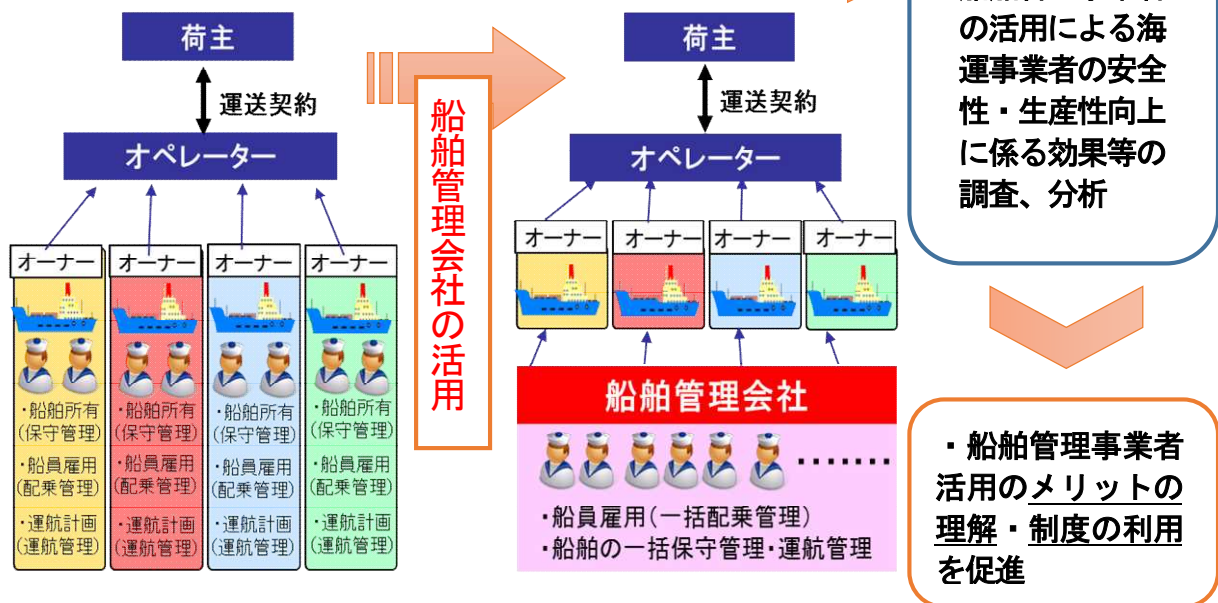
荷主

運送契約

オペレーター

オーナー
・船舶所有（保守管理）
・船員雇用（配乗管理）
・運航計画（運航管理）

オーナー
・船舶所有（保守管理）
・船員雇用（配乗管理）
・運航計画（運航管理）

オーナー
・船舶所有（保守管理）
・船員雇用（配乗管理）
・運航計画（運航管理）

オーナー
・船舶所有（保守管理）
・船員雇用（配乗管理）
・運航計画（運航管理）

船舶管理会社の活用

荷主

運送契約

オペレーター

オーナー　オーナー　オーナー　オーナー

船舶管理会社

・船員雇用（一括配乗管理）
・船舶の一括保守管理・運航管理

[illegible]の活用による海運事業者の安全性・生産性向上に係る効果等の調査、分析

・船舶管理事業者活用のメリットの理解・制度の利用を促進